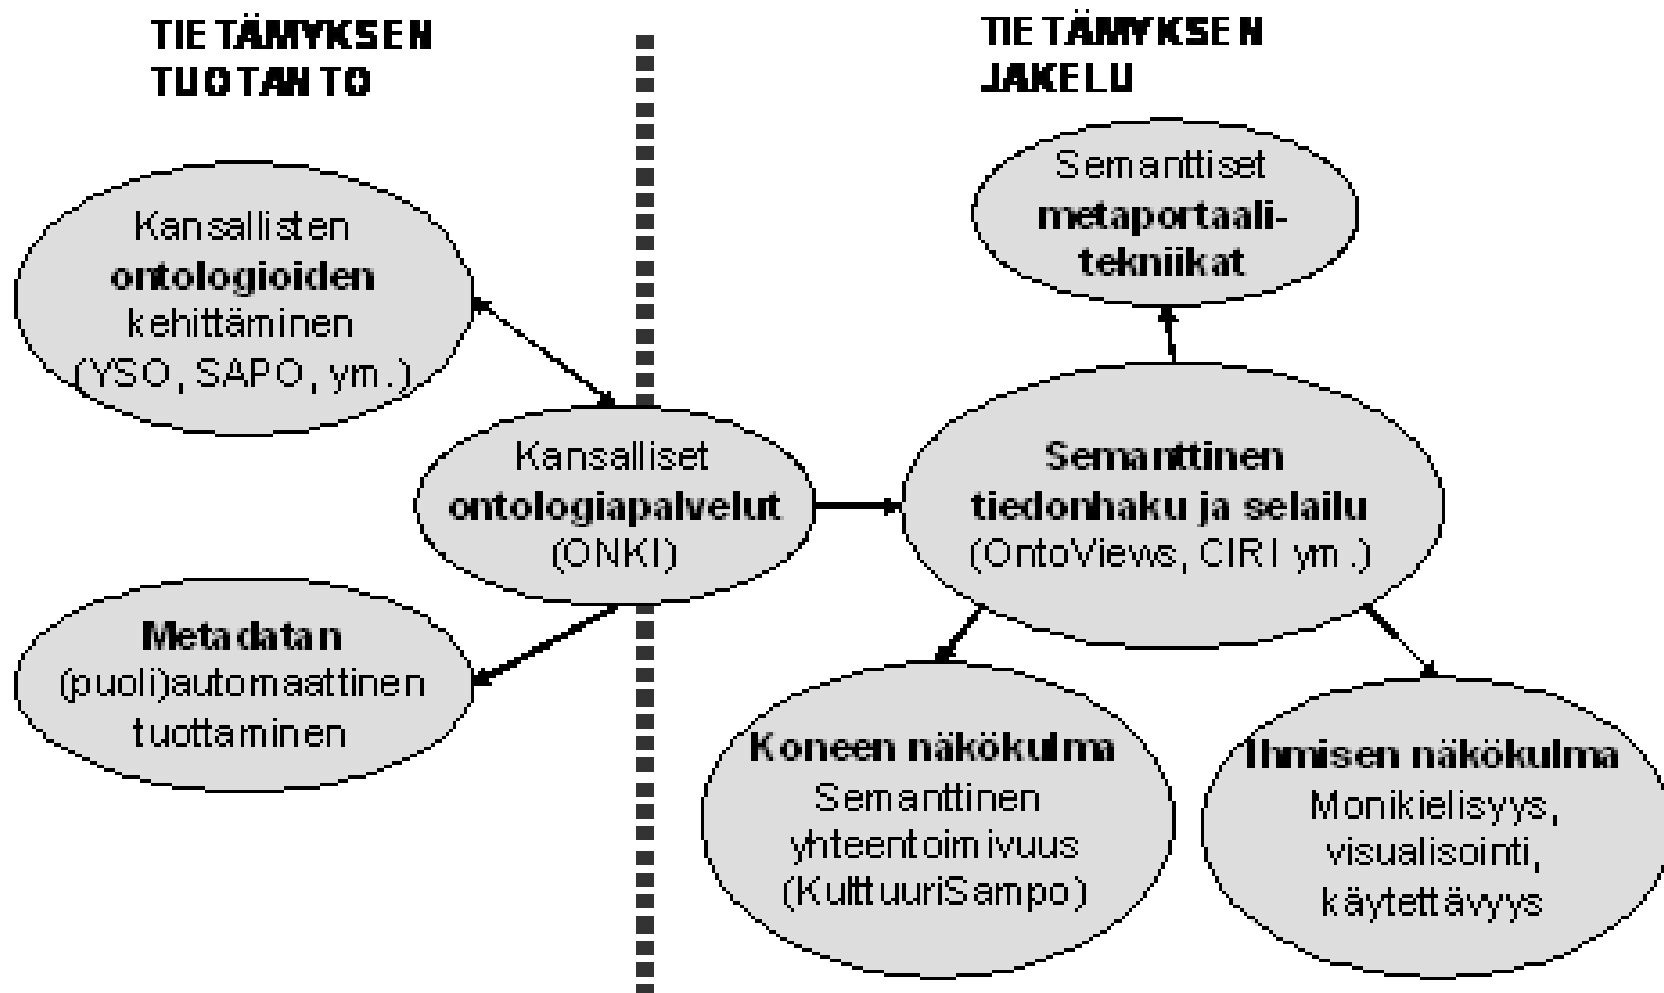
TIETÄMYKSEN TUOTANTO

TIETÄMYKSEN JAKELU

Semanttiset metaportaalitekniikat

Kansallisten ontologioiden kehittäminen (YSO, SAPO, ym.)

Kansalliset ontologiapalvelut (ONKI)

Semanttinen tiedonhaku ja selailu (OntoViews, CIRI ym.)

Metadatan (puoli)automaattinen tuottaminen

Koneen näkökulma
Semanttinen yhteentoimivuus (KulttuuriSampo)

Ihmisen näkökulma
Monikielisyys, visualisointi, käytettävyys